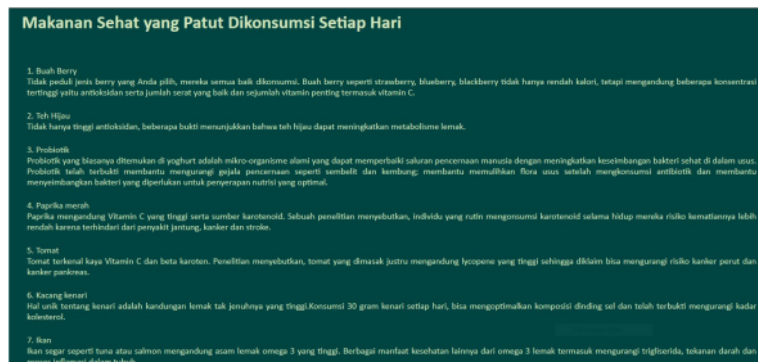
Makanan Sehat yang Patut Dikonsumsi Setiap Hari

1. Buah Berry
Tidak peduli jenis berry yang Anda pilih, mereka semua baik dikonsumsi. Buah berry seperti strawberry, blueberry, blackberry tidak hanya rendah kalori, tetapi mengandung beberapa konsentrasi tertinggi yaitu antioksidan serta jumlah serat yang baik dan sejumlah vitamin penting termasuk vitamin C.

2. Teh Hijau
Tidak hanya tinggi antioksidan, beberapa bukti menunjukkan bahwa teh hijau dapat meningkatkan metabolisme lemak.

3. Probiotik
Probiotik yang biasanya ditemukan di yoghurt adalah mikro-organisme alami yang dapat memperbaiki saluran pencernaan manusia dengan meningkatkan keseimbangan bakteri sehat di dalam usus. Probiotik telah terbukti membantu mengurangi gejala pencernaan seperti sembelit dan kembung; membantu memulihkan flora usus setelah mengkonsumsi antibiotik dan membantu menyeimbangkan bakteri yang diperlukan untuk penyerapan nutrisi yang optimal.

4. Paprika merah
Paprika mengandung Vitamin C yang tinggi serta sumber karotenoid. Sebuah penelitian menyebutkan, individu yang rutin mengonsumsi karotenoid selama hidup mereka risiko kematiannya lebih rendah karena terhindari dari penyakit jantung, kanker dan stroke.

5. Tomat
Tomat terkenal kaya Vitamin C dan beta karoten. Penelitian menyebutkan, tomat yang dimasak justru mengandung lycopene yang tinggi sehingga diklaim bisa mengurangi risiko kanker perut dan kanker pankreas.

6. Kacang kenari
Hal unik tentang kenari adalah kandungan lemak tak jenuhnya yang tinggi.Konsumsi 30 gram kenari setiap hari, bisa mengoptimalkan komposisi dinding sel dan telah terbukti mengurangi kadar kolesterol.

7. Ikan
Ikan segar seperti tuna atau salmon mengandung asam lemak omega 3 yang tinggi. Berbagai manfaat kesehatan lainnya dari omega 3 lemak termasuk mengurangi trigliserida, tekanan darah dan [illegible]